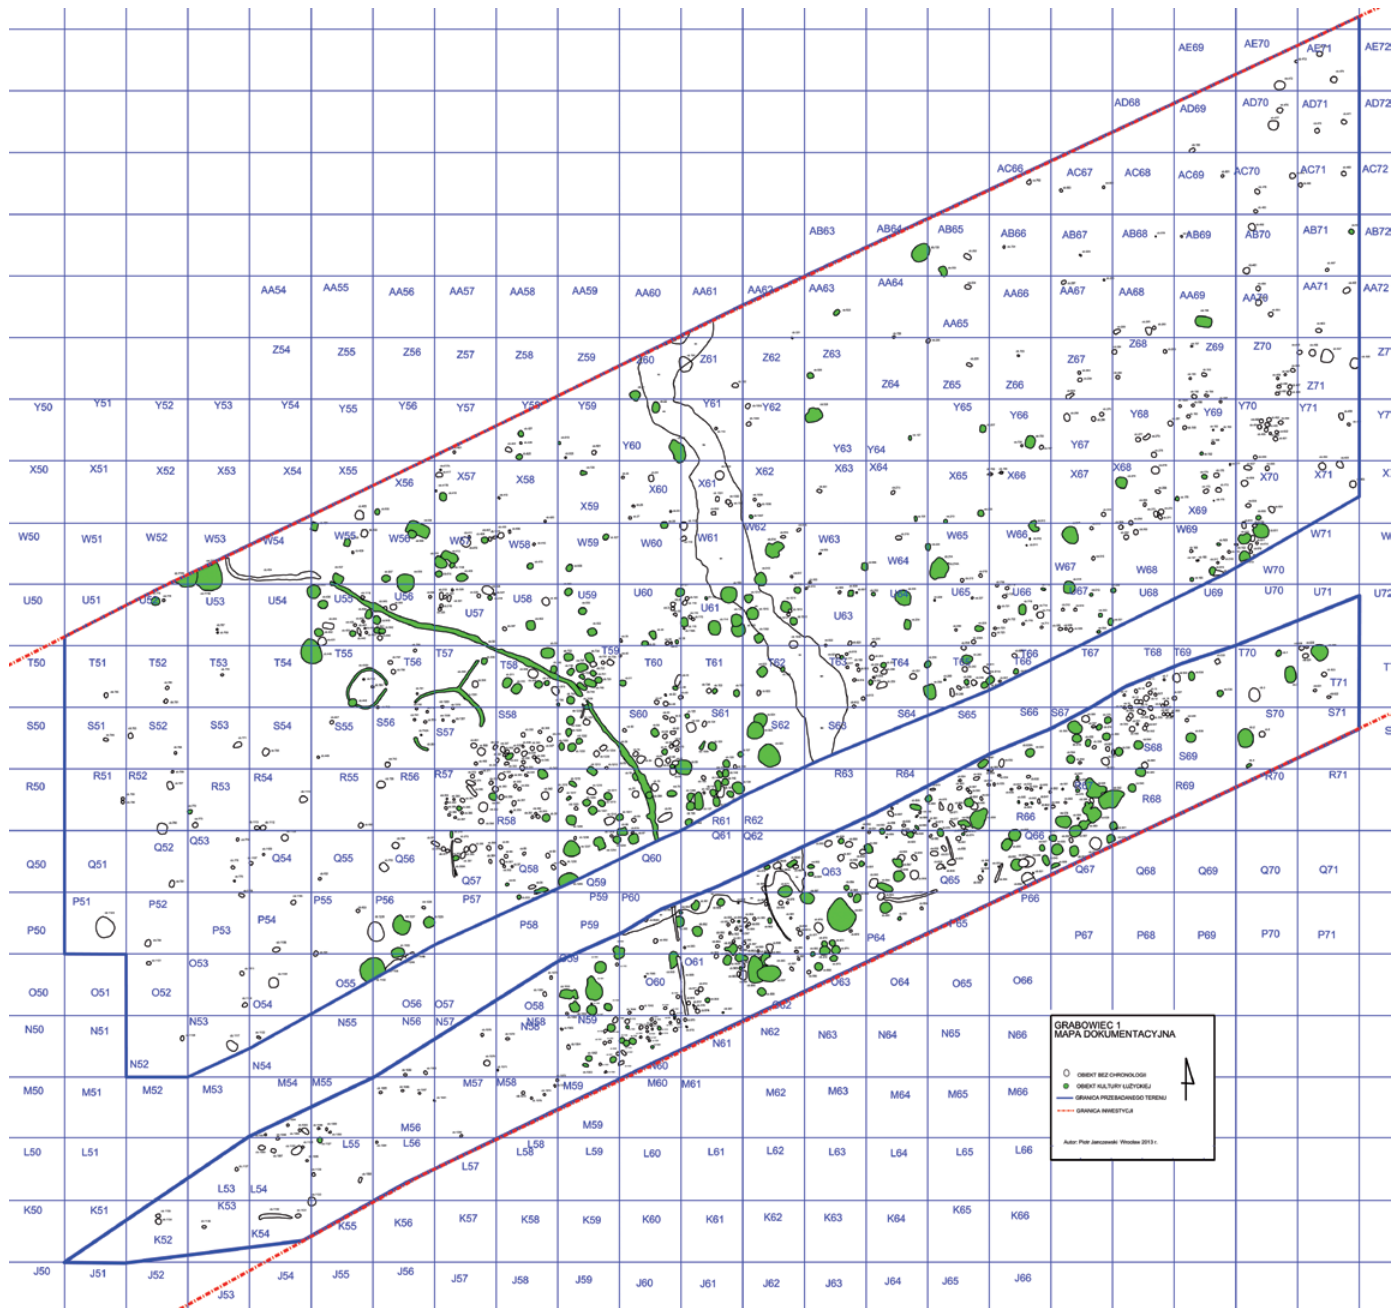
AE69 AE70 AE71 AE72
AD68 AD69 AD70 AD71 AD72
AC66 AC67 AC68 AC69 AC70 AC71 AC72
AB63 AB64 AB65 AB66 AB67 AB68 AB69 AB70 AB71 AB72
AA54 AA55 AA56 AA57 AA58 AA59 AA60 AA61 AA62 AA63 AA64 AA65 AA66 AA67 AA68 AA69 AA70 AA71 AA72
Z54 Z55 Z56 Z57 Z58 Z59 Z60 Z61 Z62 Z63 Z64 Z65 Z66 Z67 Z68 Z69 Z70 Z71 Z7
Y50 Y51 Y52 Y53 Y54 Y55 Y56 Y57 Y58 Y59 Y60 Y61 Y62 Y63 Y64 Y65 Y66 Y67 Y68 Y69 Y70 Y71 Y7
X50 X51 X52 X53 X54 X55 X56 X57 X58 X59 X60 X61 X62 X63 X64 X65 X66 X67 X68 X69 X70 X71 X
W50 W51 W52 W53 W54 W55 W56 W57 W58 W59 W60 W61 W62 W63 W64 W65 W66 W67 W68 W69 W70 W71 W
U50 U51 U52 U53 U54 U55 U56 U57 U58 U59 U60 U61 U62 U63 U64 U65 U66 U67 U68 U69 U70 U71 U72
T50 T51 T52 T53 T54 T55 T56 T57 T58 T59 T60 T61 T62 T63 T64 T65 T66 T67 T68 T69 T70 T71 T
S50 S51 S52 S53 S54 S55 S56 S57 S58 S60 S61 S62 S63 S64 S65 S66 S67 S68 S69 S70 S71 S
R50 R51 R52 R53 R54 R55 R56 R57 R58 R61 R62 R63 R64 R66 R68 R69 R70 R71
Q50 Q51 Q52 Q53 Q54 Q55 Q56 Q57 Q58 Q59 Q60 Q61 Q62 Q63 Q65 Q66 Q67 Q68 Q69 Q70 Q71
P50 P51 P52 P53 P54 P55 P56 P57 P58 P59 P60 P64 P65 P66 P67 P68 P69 P70 P71
O50 O51 O52 O53 O54 O55 O56 O57 O58 O59 O60 O61 O63 O64 O65 O66
N50 N51 N52 N53 N54 N55 N56 N57 N58 N59 N60 N61 N62 N63 N64 N65 N66
M50 M51 M52 M53 M54 M55 M56 M57 M58 M59 M60 M61 M62 M63 M64 M65 M66
L50 L51 L53 L54 L55 L56 L57 L58 L59 L60 L61 L62 L63 L64 L65 L66
K50 K51 K52 K53 K54 K55 K56 K57 K58 K59 K60 K61 K62 K63 K64 K65 K66
J50 J51 J52 J53 J54 J55 J56 J57 J58 J59 J60 J61 J62 J63 J64 J65 J66

GRABOWIEC 1
MAPA DOKUMENTACYJNA
OBIEKT BEZ CHRONOLOGII
OBIEKT KULTURY ŁUŻYCKIEJ
GRANICA PRZEBADANEGO TERENU
GRANICA INWESTYCJI
Autor: Piotr Jaroszewski Wrocław 2013 r.